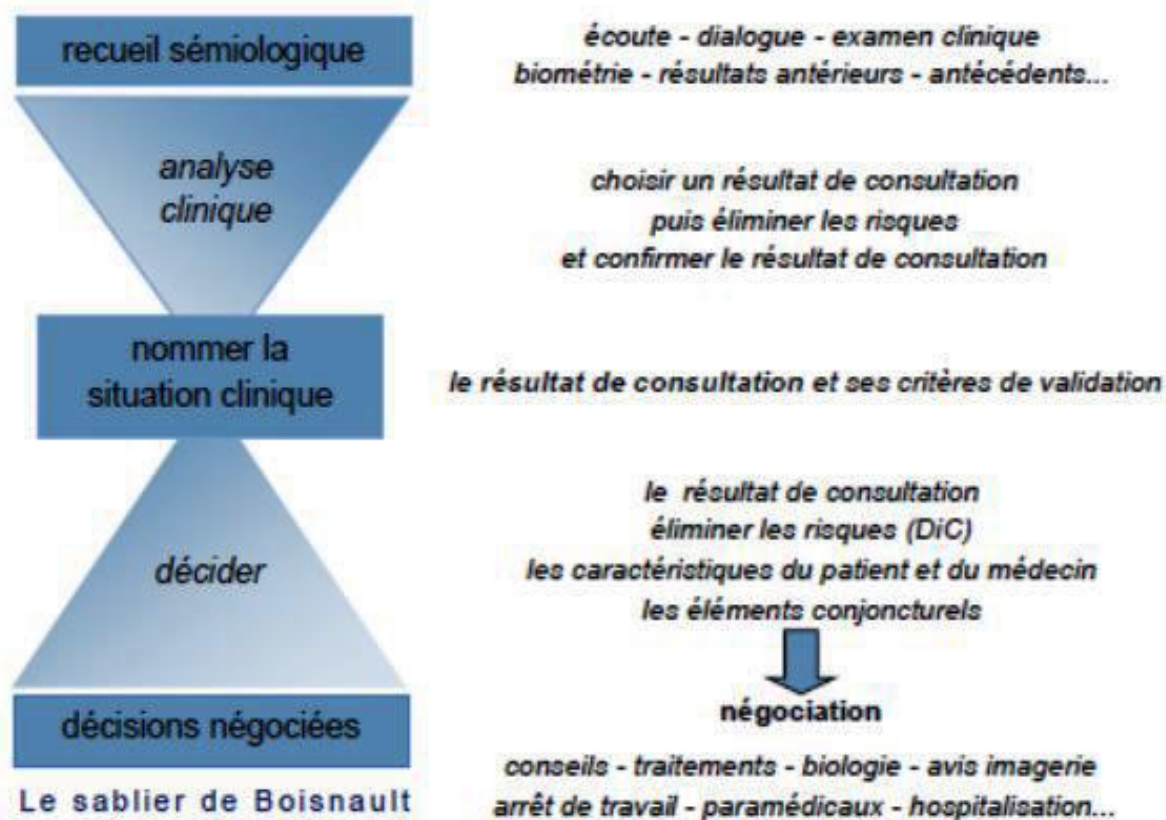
recueil sémiologique

écoute - dialogue - examen clinique
biométrie - résultats antérieurs - antécédents...

analyse clinique

choisir un résultat de consultation
puis éliminer les risques
et confirmer le résultat de consultation

nommer la situation clinique

le résultat de consultation et ses critères de validation

décider

le résultat de consultation
éliminer les risques (DiC)
les caractéristiques du patient et du médecin
les éléments conjoncturels

négociation

décisions négociées

conseils - traitements - biologie - avis imagerie
arrêt de travail - paramédicaux - hospitalisation...

Le sablier de Boisnault